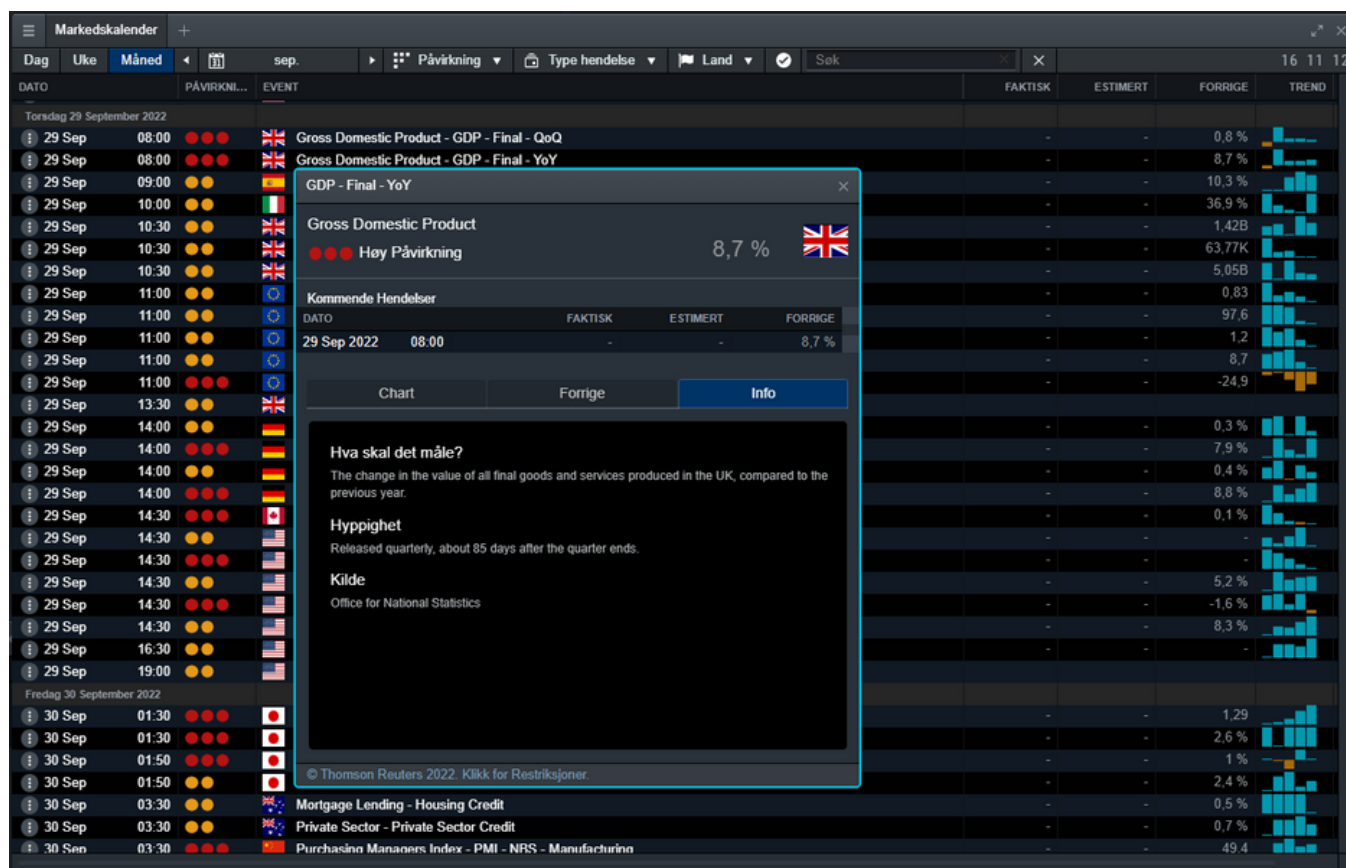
Markedskalender +

Dag Uke Måned sep. Påvirkning Type hendelse Land Søk 16 11 12

| DATO | | PÅVIRKNI... | EVENT | FAKTISK | ESTIMERT | FORRIGE | TREND |
|---|---|---|---|---|---|---|---|
| Torsdag 29 September 2022 | | | | | | | |
| 29 Sep | 08:00 | | Gross Domestic Product - GDP - Final - QoQ | - | - | 0,8 % | |
| 29 Sep | 08:00 | | Gross Domestic Product - GDP - Final - YoY | - | - | 8,7 % | |
| 29 Sep | 09:00 | | | - | - | 10,3 % | |
| 29 Sep | 10:00 | | | - | - | 36,9 % | |
| 29 Sep | 10:30 | | | - | - | 1,42B | |
| 29 Sep | 10:30 | | | - | - | 63,77K | |
| 29 Sep | 10:30 | | | - | - | 5,05B | |
| 29 Sep | 11:00 | | | - | - | 0,83 | |
| 29 Sep | 11:00 | | | - | - | 97,6 | |
| 29 Sep | 11:00 | | | - | - | 1,2 | |
| 29 Sep | 11:00 | | | - | - | 8,7 | |
| 29 Sep | 11:00 | | | - | - | -24,9 | |
| 29 Sep | 13:30 | | | | | | |
| 29 Sep | 14:00 | | | - | - | 0,3 % | |
| 29 Sep | 14:00 | | | - | - | 7,9 % | |
| 29 Sep | 14:00 | | | - | - | 0,4 % | |
| 29 Sep | 14:00 | | | - | - | 8,8 % | |
| 29 Sep | 14:30 | | | - | - | 0,1 % | |
| 29 Sep | 14:30 | | | - | - | - | |
| 29 Sep | 14:30 | | | - | - | - | |
| 29 Sep | 14:30 | | | - | - | 5,2 % | |
| 29 Sep | 14:30 | | | - | - | -1,6 % | |
| 29 Sep | 14:30 | | | - | - | 8,3 % | |
| 29 Sep | 16:30 | | | - | - | - | |
| 29 Sep | 19:00 | | | | | | |
| Fredag 30 September 2022 | | | | | | | |
| 30 Sep | 01:30 | | | - | - | 1,29 | |
| 30 Sep | 01:30 | | | - | - | 2,6 % | |
| 30 Sep | 01:50 | | | - | - | 1 % | |
| 30 Sep | 01:50 | | | - | - | 2,4 % | |
| 30 Sep | 03:30 | | Mortgage Lending - Housing Credit | - | - | 0,5 % | |
| 30 Sep | 03:30 | | Private Sector - Private Sector Credit | - | - | 0,7 % | |
| 30 Sep | 03:30 | | Purchasing Managers Index - PMI - NBS - Manufacturing | - | - | 49,4 | |

GDP - Final - YoY ×

Gross Domestic Product
Høy Påvirkning 8,7 %

Kommende Hendelser

| DATO | | FAKTISK | ESTIMERT | FORRIGE |
|---|---|---|---|---|
| 29 Sep 2022 | 08:00 | - | - | 8,7 % |

Chart Forrige Info

Hva skal det måle?
The change in the value of all final goods and services produced in the UK, compared to the previous year.

Hyppighet
Released quarterly, about 85 days after the quarter ends.

Kilde
Office for National Statistics

© Thomson Reuters 2022. Klikk for Restriksjoner.